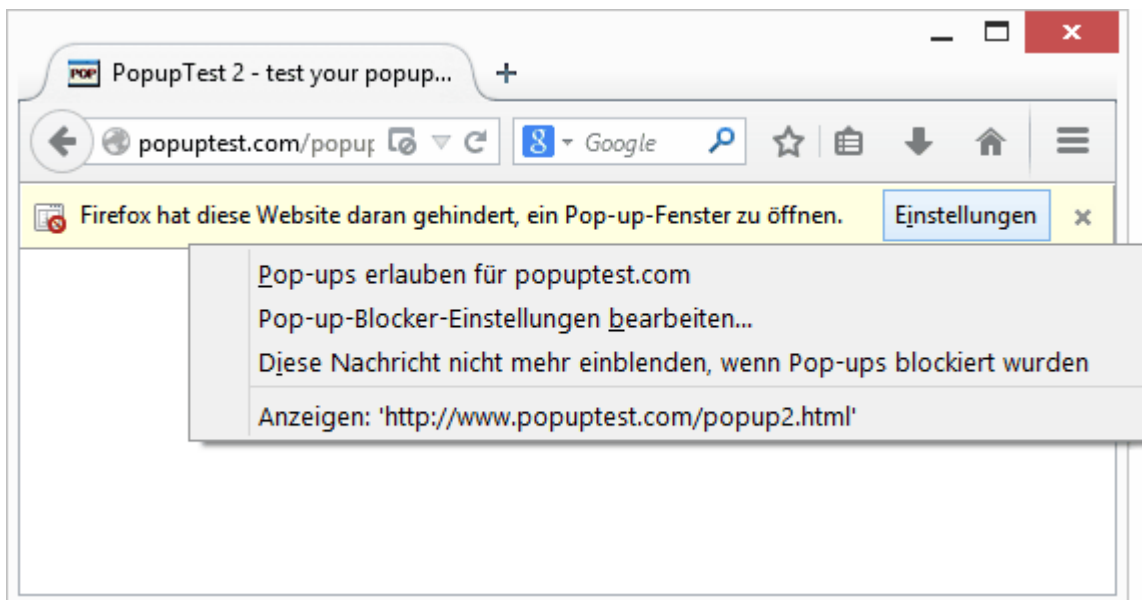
POP PopupTest 2 - test your popup...

popuptest.com/popup

Google

Firefox hat diese Website daran gehindert, ein Pop-up-Fenster zu öffnen.

Einstellungen

Pop-ups erlauben für popuptest.com

Pop-up-Blocker-Einstellungen bearbeiten...

Diese Nachricht nicht mehr einblenden, wenn Pop-ups blockiert wurden

Anzeigen: 'http://www.popuptest.com/popup2.html'